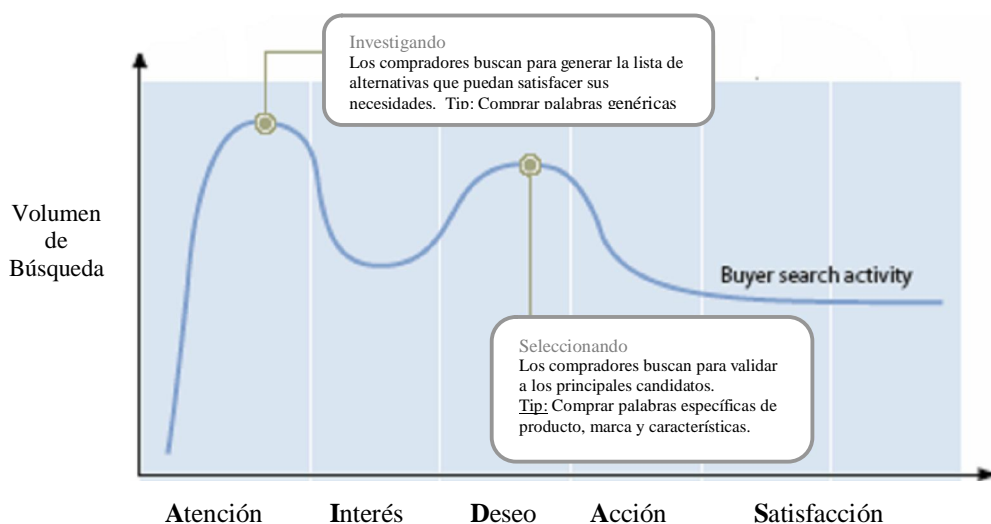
Investigando
Los compradores buscan para generar la lista de alternativas que puedan satisfacer sus necesidades. Tip: Comprar palabras genéricas

Volumen de Búsqueda

Buyer search activity

Seleccionando
Los compradores buscan para validar a los principales candidatos.
Tip: Comprar palabras específicas de producto, marca y características.

Atención Interés Deseo Acción Satisfacción